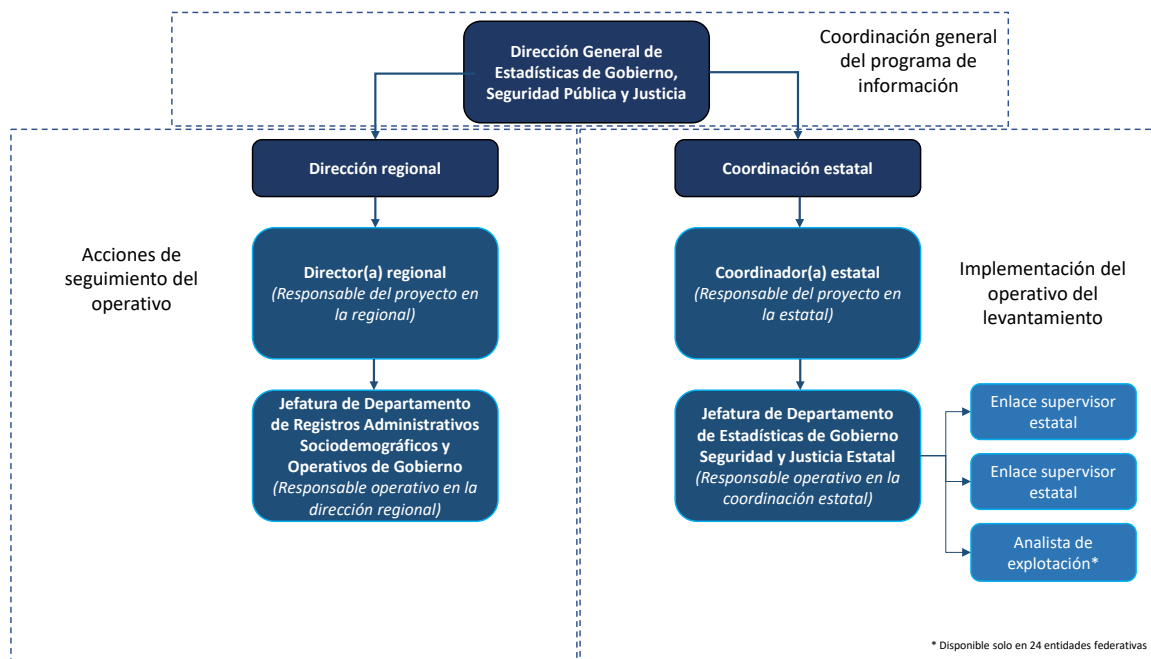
Dirección General de Estadísticas de Gobierno, Seguridad Pública y Justicia

Coordinación general del programa de información

Dirección regional

Coordinación estatal

Acciones de seguimiento del operativo

Director(a) regional
(Responsable del proyecto en la regional)

Jefatura de Departamento de Registros Administrativos Sociodemográficos y Operativos de Gobierno
(Responsable operativo en la dirección regional)

Coordinador(a) estatal
(Responsable del proyecto en la estatal)

Implementación del operativo del levantamiento

Jefatura de Departamento de Estadísticas de Gobierno Seguridad y Justicia Estatal
(Responsable operativo en la coordinación estatal)

Enlace supervisor estatal

Enlace supervisor estatal

Analista de explotación*

* Disponible solo en 24 entidades federativas